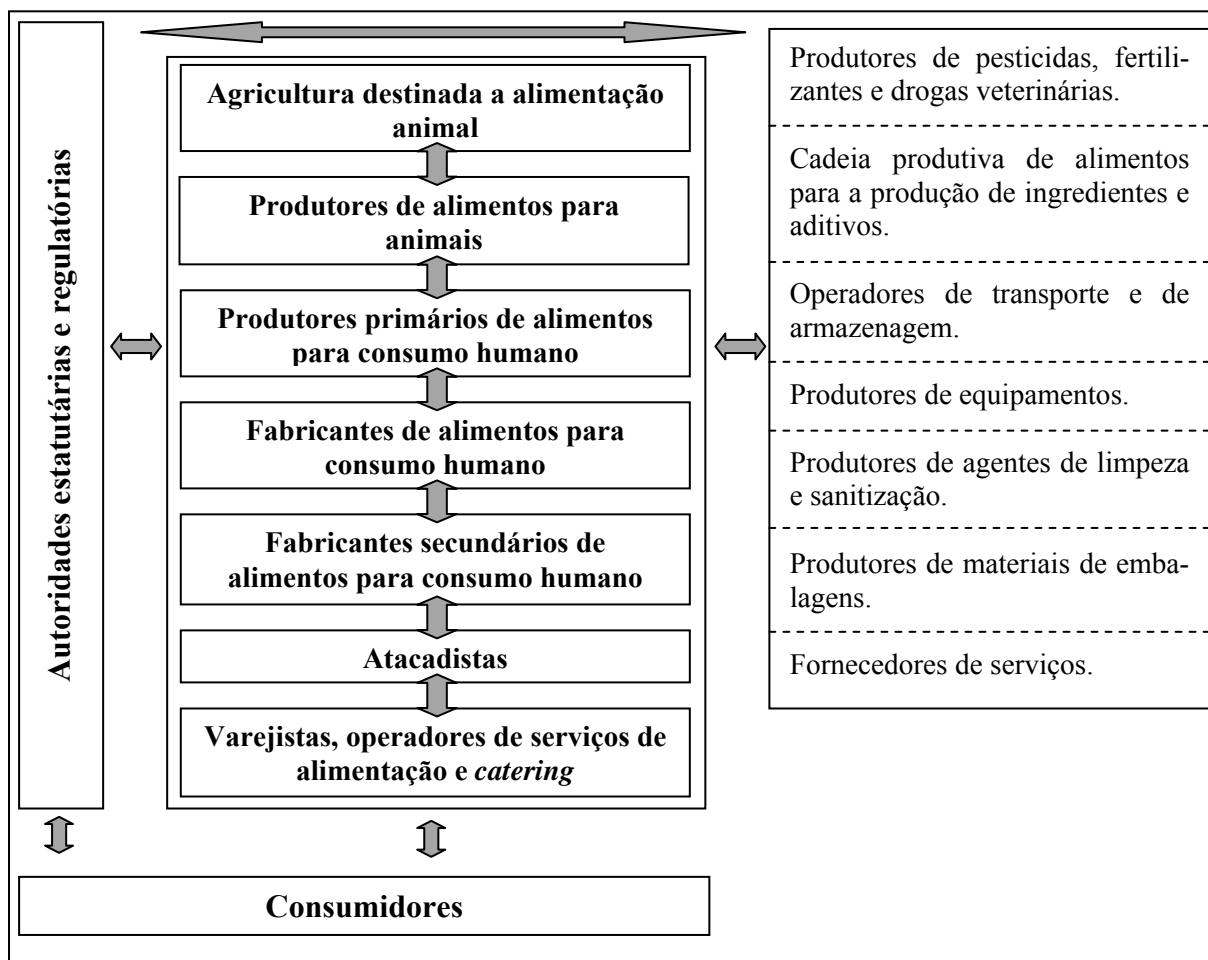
Autoridades estatutárias e regulatórias

Agricultura destinada a alimentação animal

Produtores de alimentos para animais

Produtores primários de alimentos para consumo humano

Fabricantes de alimentos para consumo humano

Fabricantes secundários de alimentos para consumo humano

Atacadistas

Varejistas, operadores de serviços de alimentação e *catering*

Produtores de pesticidas, fertilizantes e drogas veterinárias.

Cadeia produtiva de alimentos para a produção de ingredientes e aditivos.

Operadores de transporte e de armazenagem.

Produtores de equipamentos.

Produtores de agentes de limpeza e sanitização.

Produtores de materiais de embalagens.

Fornecedores de serviços.

Consumidores